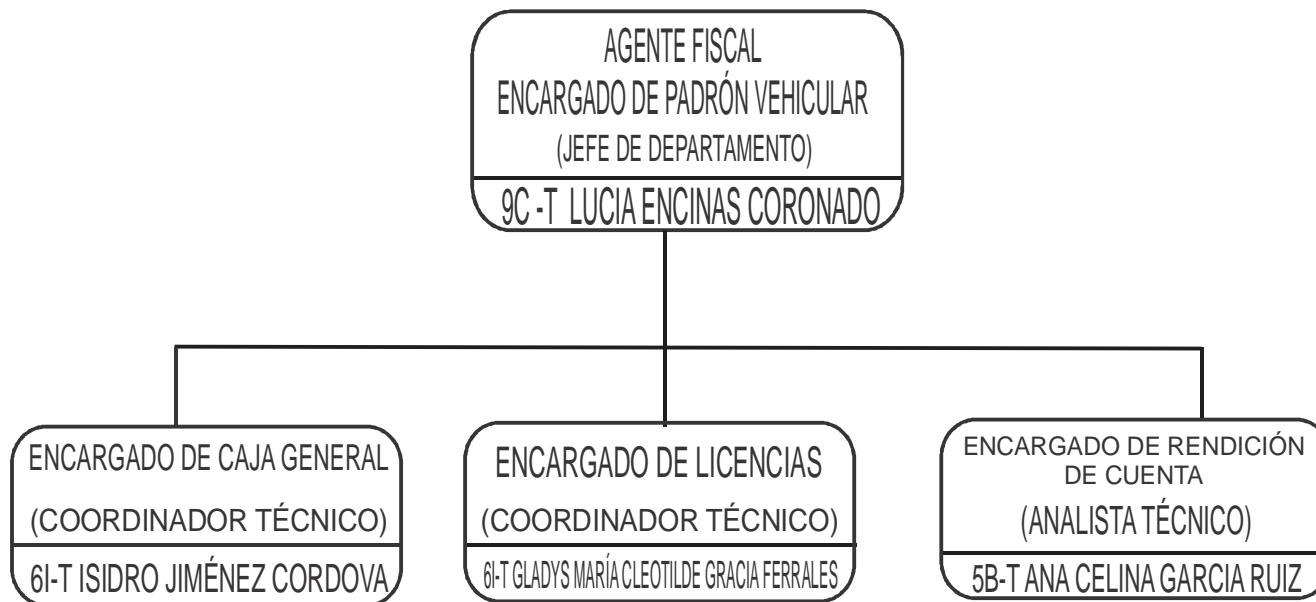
AGENTE FISCAL
ENCARGADO DE PADRÓN VEHICULAR
(JEFE DE DEPARTAMENTO)
9C -T LUCIA ENCINAS CORONADO

ENCARGADO DE CAJA GENERAL
(COORDINADOR TÉCNICO)
6I-T ISIDRO JIMÉNEZ CORDOVA

ENCARGADO DE LICENCIAS
(COORDINADOR TÉCNICO)
6I-T GLADYS MARÍA CLEOTILDE GRACIA FERRALES

ENCARGADO DE RENDICIÓN DE CUENTA
(ANALISTA TÉCNICO)
5B-T ANA CELINA GARCIA RUIZ